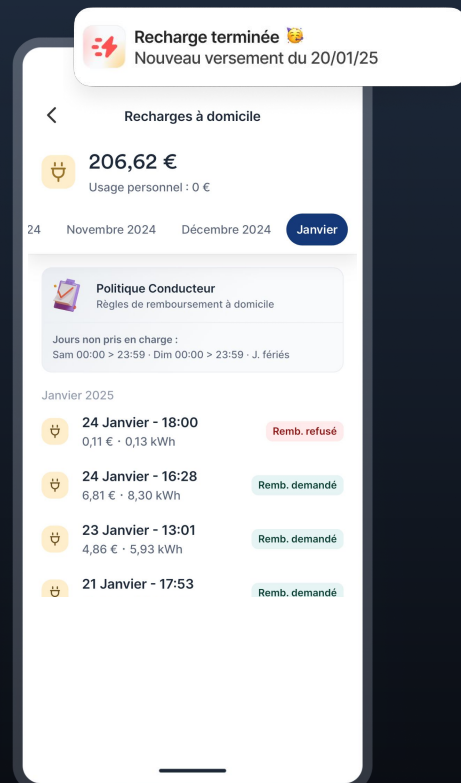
Recharge terminée 🥳
Nouveau versement du 20/01/25

Recharges à domicile

206,62 €
Usage personnel : 0 €

24 Novembre 2024 Décembre 2024 Janvier

Politique Conducteur
Règles de remboursement à domicile

Jours non pris en charge :
Sam 00:00 > 23:59 · Dim 00:00 > 23:59 · J. fériés

Janvier 2025

24 Janvier - 18:00
0,11 € · 0,13 kWh
Remb. refusé

24 Janvier - 16:28
6,81 € · 8,30 kWh
Remb. demandé

23 Janvier - 13:01
4,86 € · 5,93 kWh
Remb. demandé

21 Janvier - 17:53
Remb. demandé